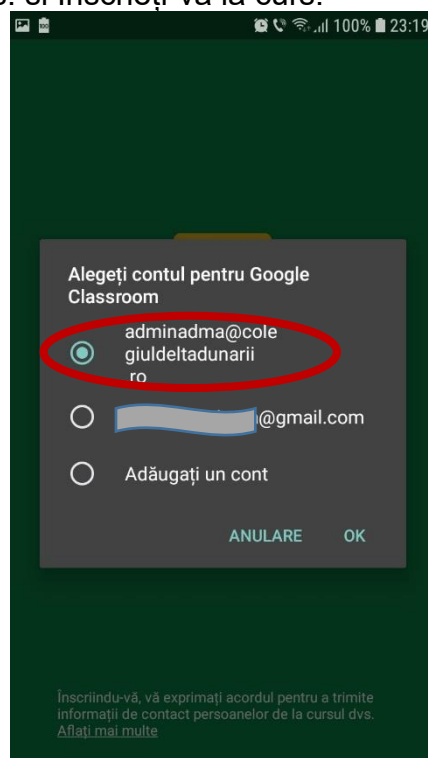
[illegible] și înscrieți-vă la care.

100% 23:19

Alegeți contul pentru Google Classroom

adminadma@colegiuldeltadunarii.ro

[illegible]@gmail.com

Adăugați un cont

ANULARE OK

Înscriindu-vă, vă exprimați acordul pentru a trimite informații de contact persoanelor de la cursul dvs.
Aflați mai multe